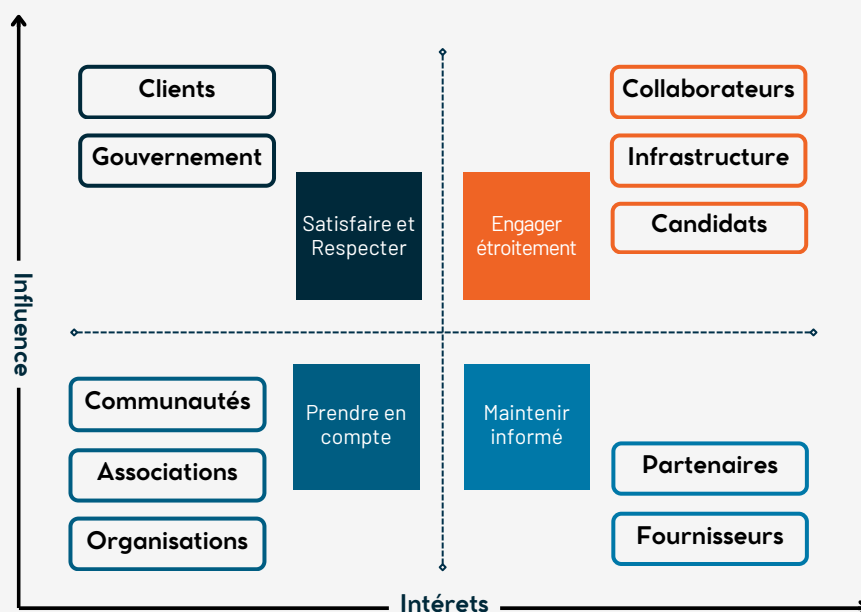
Influence

Clients

Gouvernement

Satisfaire et Respecter

Engager étroitement

Collaborateurs

Infrastructure

Candidats

Communautés

Associations

Organisations

Prendre en compte

Maintenir informé

Partenaires

Fournisseurs

Intérets